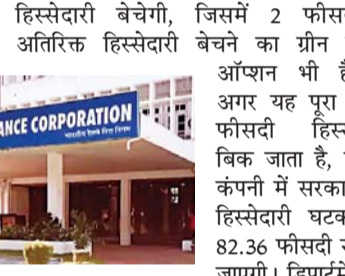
हिस्सेदारी बेचेगी, जिसमें 2 फीस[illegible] अतिरिक्त हिस्सेदारी बेचने का ग्रीन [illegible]

ANCE CORPORATION
भारतीय रेलवे वित्त निगम

ऑप्शन भी है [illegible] अगर यह पूरा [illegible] फीसदी हिस्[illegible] बिक जाता है, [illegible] कंपनी में सरका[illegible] हिस्सेदारी घटक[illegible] 82.36 फीसदी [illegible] जाएगी। डिपार्टमे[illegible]